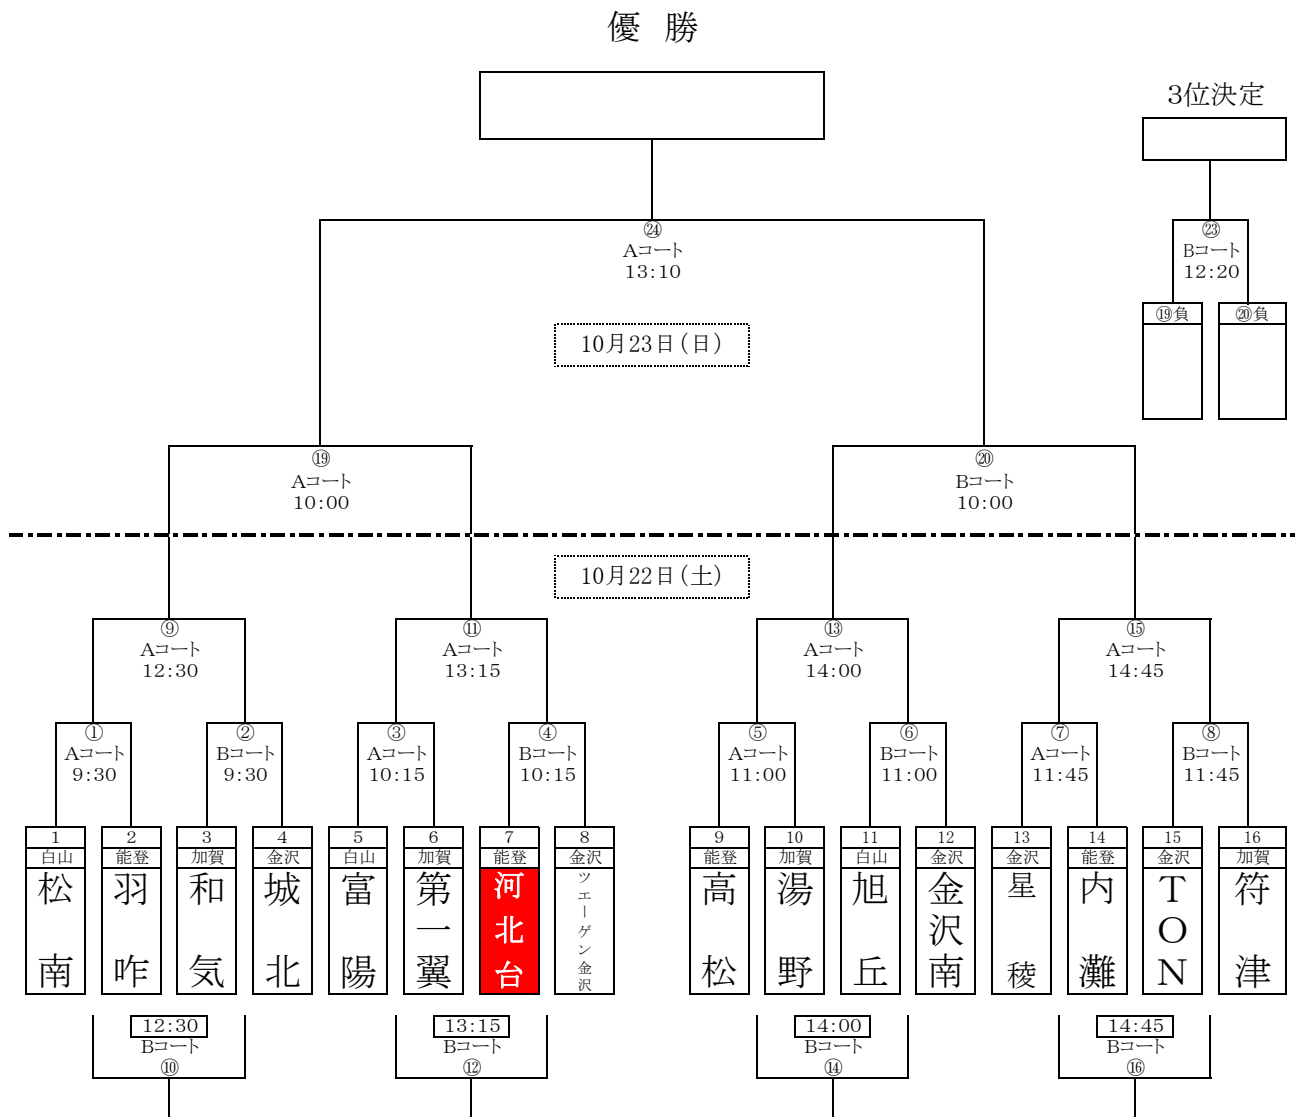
優　勝

3位決定

㉔
Aコート
13:10

㉓
Bコート
12:20

⑲負　⑳負

10月23日（日）

⑲
Aコート
10:00

⑳
Bコート
10:00

10月22日（土）

⑨
Aコート
12:30

⑪
Aコート
13:15

⑬
Aコート
14:00

⑮
Aコート
14:45

①
Aコート
9:30

②
Bコート
9:30

③
Aコート
10:15

④
Bコート
10:15

⑤
Aコート
11:00

⑥
Bコート
11:00

⑦
Aコート
11:45

⑧
Bコート
11:45

| 1 | 2 | 3 | 4 | 5 | 6 | 7 | 8 | 9 | 10 | 11 | 12 | 13 | 14 | 15 | 16 |
|---|---|---|---|---|---|---|---|---|---|---|---|---|---|---|---|
| 白山 | 能登 | 加賀 | 金沢 | 白山 | 加賀 | 能登 | 金沢 | 能登 | 加賀 | 白山 | 金沢 | 金沢 | 能登 | 金沢 | 加賀 |
| 松南 | 羽咋 | 和気 | 城北 | 富陽 | 第一翼 | 河北台 | ツエーゲン金沢 | 高松 | 湯野 | 旭丘 | 金沢南 | 星稜 | 内灘 | TON | 符津 |

12:30
Bコート
⑩

13:15
Bコート
⑫

14:00
Bコート
⑭

14:45
Bコート
⑯